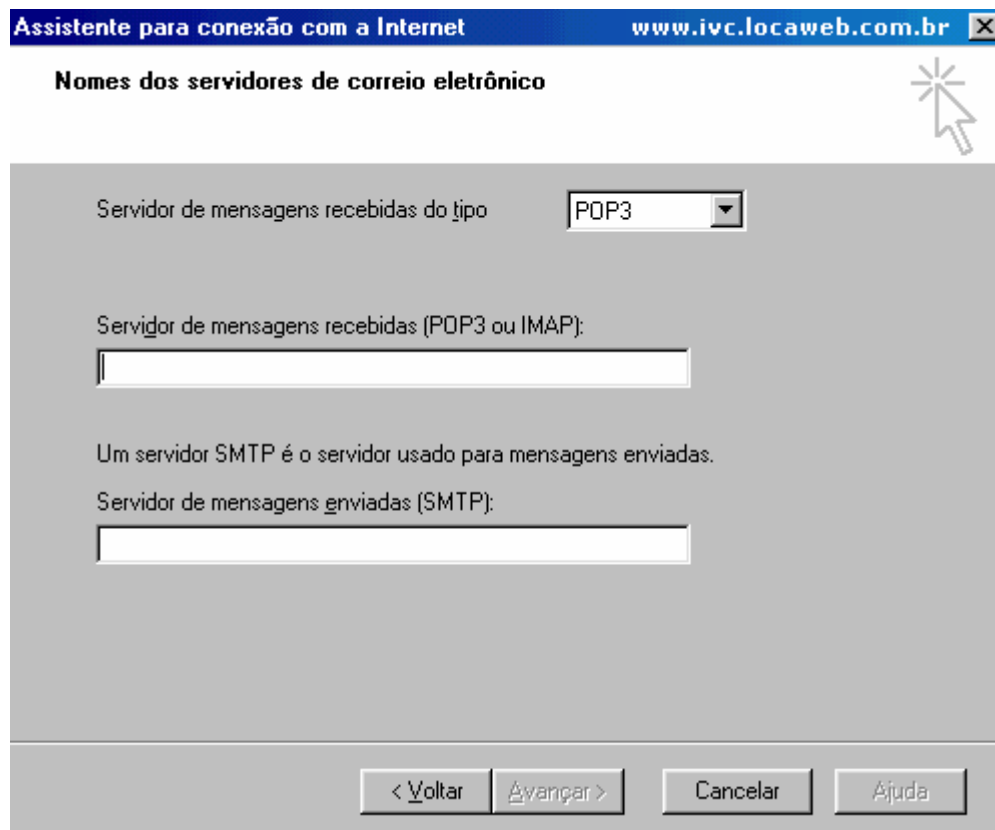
Assistente para conexão com a Internet www.ivc.locaweb.com.br

Nomes dos servidores de correio eletrônico

Servidor de mensagens recebidas do tipo POP3

Servidor de mensagens recebidas (POP3 ou IMAP):

Um servidor SMTP é o servidor usado para mensagens enviadas.

Servidor de mensagens enviadas (SMTP):

< Voltar Avançar > Cancelar Ajuda